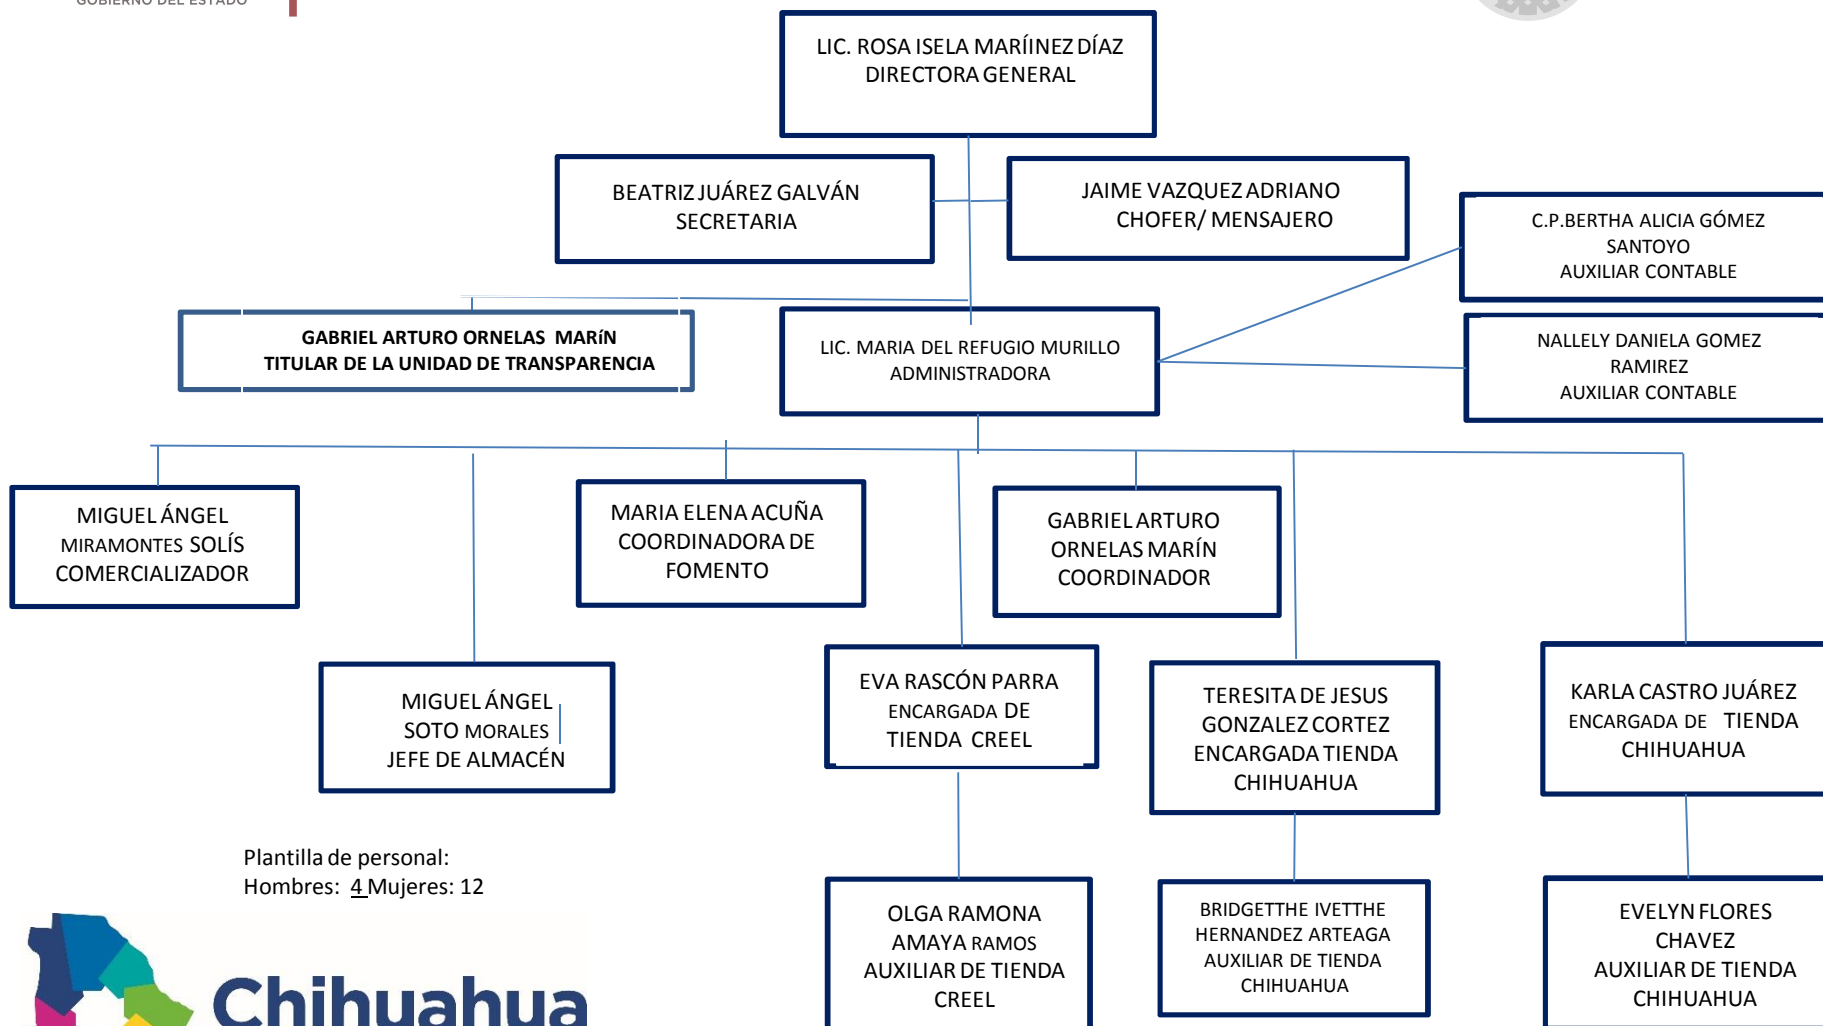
GOBIERNO DEL ESTADO

LIC. ROSA ISELA MARÍINEZ DÍAZ
DIRECTORA GENERAL

BEATRIZ JUÁREZ GALVÁN
SECRETARIA

JAIME VAZQUEZ ADRIANO
CHOFER/ MENSAJERO

C.P.BERTHA ALICIA GÓMEZ SANTOYO
AUXILIAR CONTABLE

GABRIEL ARTURO ORNELAS MARíN
TITULAR DE LA UNIDAD DE TRANSPARENCIA

LIC. MARIA DEL REFUGIO MURILLO
ADMINISTRADORA

NALLELY DANIELA GOMEZ RAMIREZ
AUXILIAR CONTABLE

MIGUEL ÁNGEL MIRAMONTES SOLÍS
COMERCIALIZADOR

MARIA ELENA ACUÑA
COORDINADORA DE FOMENTO

GABRIEL ARTURO ORNELAS MARÍN
COORDINADOR

MIGUEL ÁNGEL SOTO MORALES
JEFE DE ALMACÉN

EVA RASCÓN PARRA
ENCARGADA DE TIENDA CREEL

TERESITA DE JESUS GONZALEZ CORTEZ
ENCARGADA TIENDA CHIHUAHUA

KARLA CASTRO JUÁREZ
ENCARGADA DE TIENDA CHIHUAHUA

Plantilla de personal:
Hombres: 4 Mujeres: 12

OLGA RAMONA AMAYA RAMOS
AUXILIAR DE TIENDA CREEL

BRIDGETTHE IVETTHE HERNANDEZ ARTEAGA
AUXILIAR DE TIENDA CHIHUAHUA

EVELYN FLORES CHAVEZ
AUXILIAR DE TIENDA CHIHUAHUA

Chihuahua